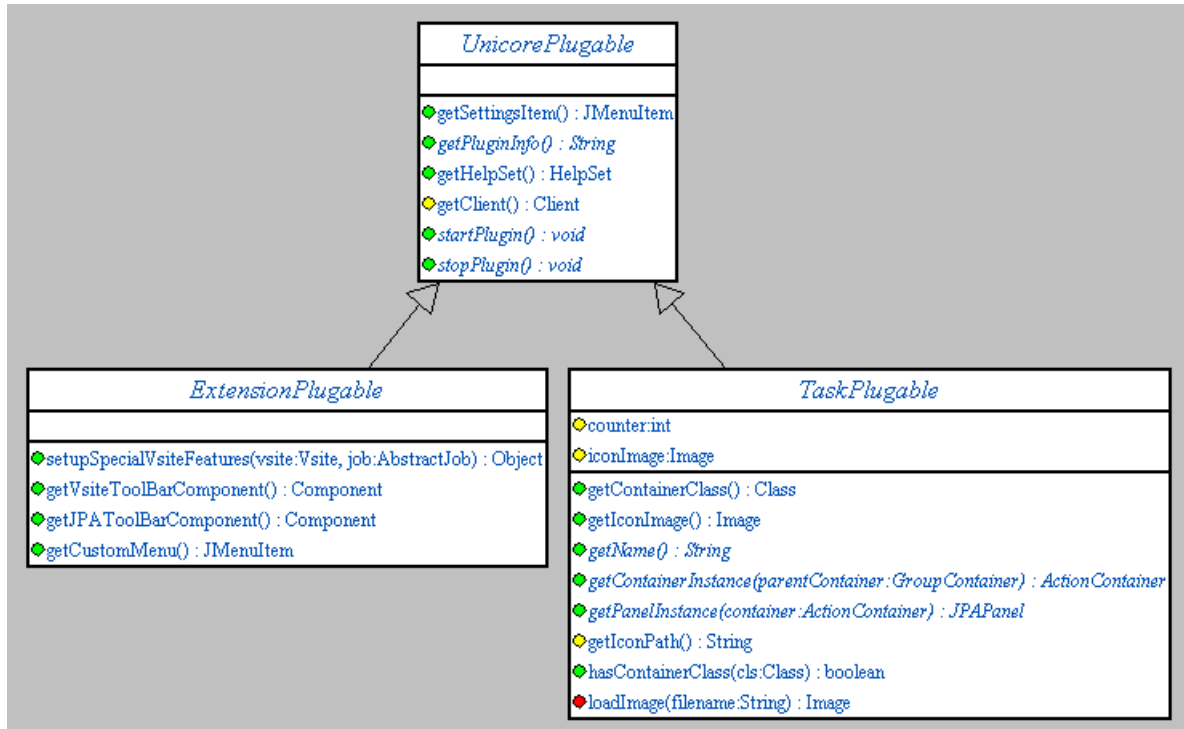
UnicorePlugable

getSettingsItem() : JMenuItem
getPluginInfo() : String
getHelpSet() : HelpSet
getClient() : Client
startPlugin() : void
stopPlugin() : void

ExtensionPlugable

setupSpecialVsiteFeatures(vsite:Vsite, job:AbstractJob) : Object
getVsiteToolBarComponent() : Component
getJPAToolBarComponent() : Component
getCustomMenu() : JMenuItem

TaskPlugable

counter:int
iconImage:Image

getContainerClass() : Class
getIconImage() : Image
getName() : String
getContainerInstance(parentContainer:GroupContainer) : ActionContainer
getPanelInstance(container:ActionContainer) : JPAPanel
getIconPath() : String
hasContainerClass(cls:Class) : boolean
loadImage(filename:String) : Image